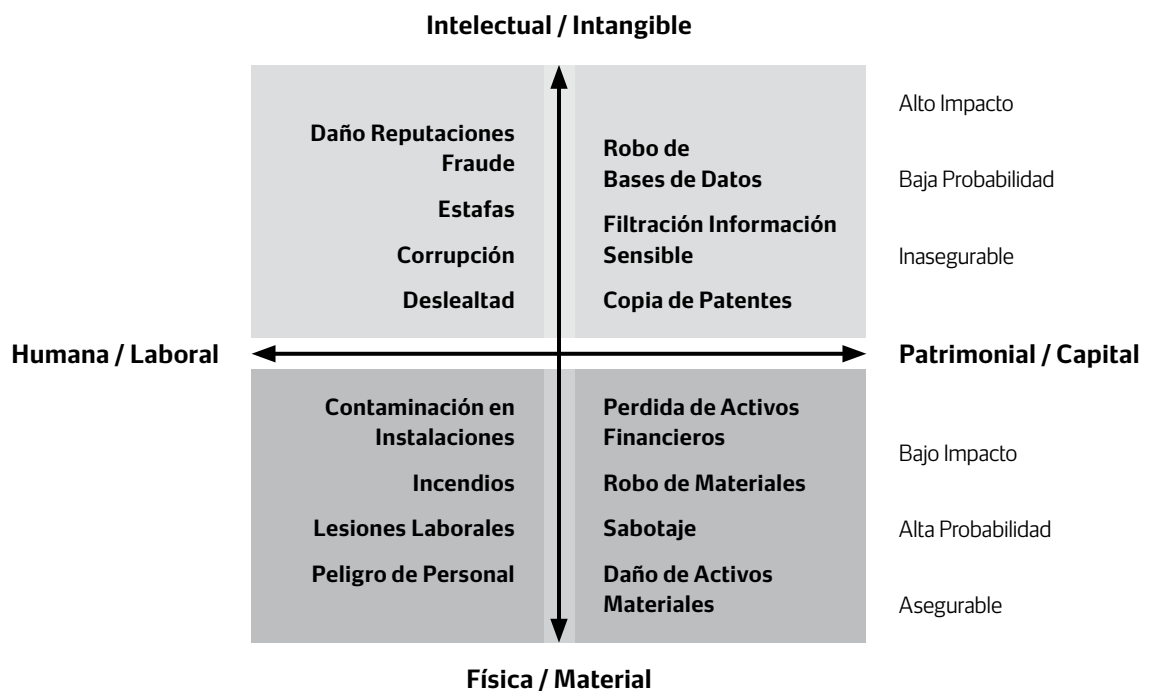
Intelectual / Intangible

Daño Reputaciones
Fraude
Estafas
Corrupción
Deslealtad

Robo de Bases de Datos
Filtración Información Sensible
Copia de Patentes

Alto Impacto
Baja Probabilidad
Inasegurable

Humana / Laboral

Patrimonial / Capital

Contaminación en Instalaciones
Incendios
Lesiones Laborales
Peligro de Personal

Perdida de Activos Financieros
Robo de Materiales
Sabotaje
Daño de Activos Materiales

Bajo Impacto
Alta Probabilidad
Asegurable

Física / Material